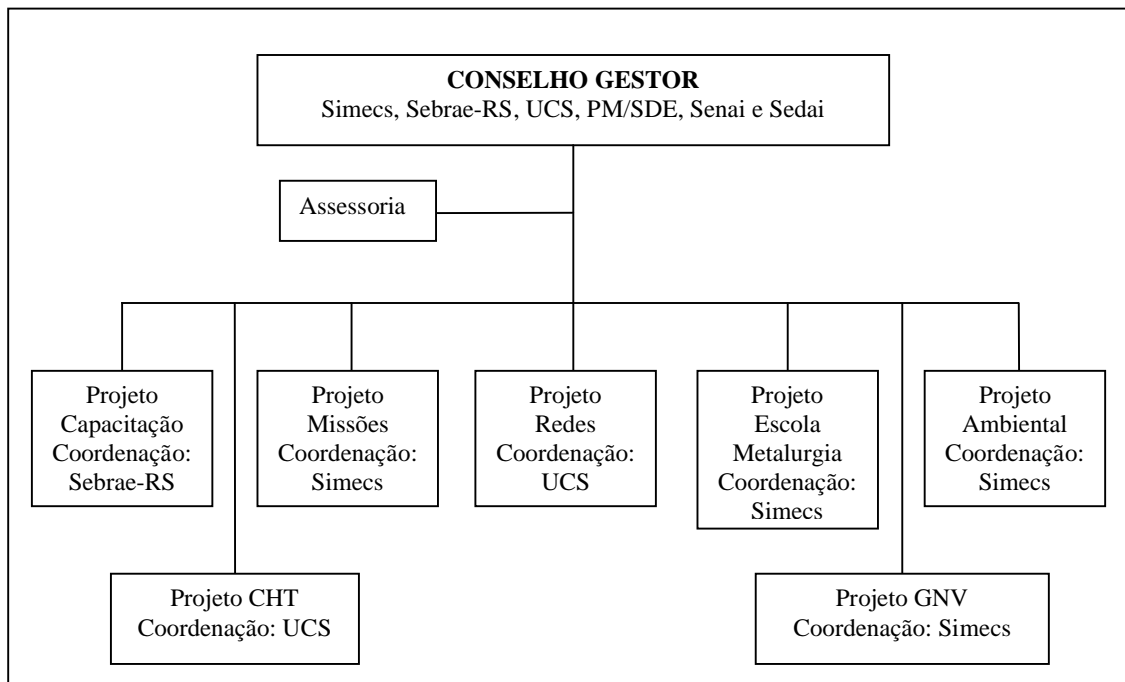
CONSELHO GESTOR
Simecs, Sebrae-RS, UCS, PM/SDE, Senai e Sedai

Assessoria

Projeto Capacitação Coordenação: Sebrae-RS

Projeto Missões Coordenação: Simecs

Projeto Redes Coordenação: UCS

Projeto Escola Metalurgia Coordenação: Simecs

Projeto Ambiental Coordenação: Simecs

Projeto CHT Coordenação: UCS

Projeto GNV Coordenação: Simecs